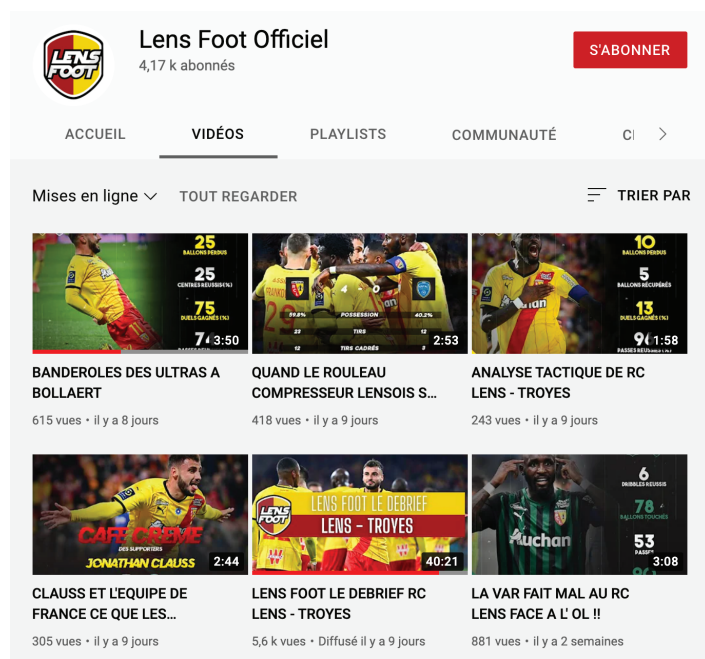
LENS FOOT

Lens Foot Officiel
4,17 k abonnés

S'ABONNER

ACCUEIL VIDÉOS PLAYLISTS COMMUNAUTÉ C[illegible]

Mises en ligne TOUT REGARDER TRIER PAR

25 BALLONS PERDUS
25 CENTRES REUSSIS (%)
75 DUELS GAGNÉS (%)
7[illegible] PASSES RÉ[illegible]
3:50
BANDEROLES DES ULTRAS A BOLLAERT
615 vues • il y a 8 jours

4 - 0
59.8% POSSESSION 40.2%
23 TIRS 12
12 TIRS CADRÉS 3
2:53
QUAND LE ROULEAU COMPRESSEUR LENSOIS S...
418 vues • il y a 9 jours

10 BALLONS PERDUS
5 BALLONS RÉCUPÉRÉS
13 DUELS GAGNÉS (%)
9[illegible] PASSES RÉUSSIES (%)
1:58
ANALYSE TACTIQUE DE RC LENS - TROYES
243 vues • il y a 9 jours

CAFE CREME
DES SUPPORTERS
JONATHAN CLAUSS
2:44
CLAUSS ET L'EQUIPE DE FRANCE CE QUE LES...
305 vues • il y a 9 jours

LENS FOOT
LENS FOOT LE DEBRIEF
LENS - TROYES
40:21
LENS FOOT LE DEBRIEF RC LENS - TROYES
5,6 k vues • Diffusé il y a 9 jours

6 DRIBBLES REUSSIS
78 BALLONS TOUCHÉS
53 PASSES
Auchan
3:08
LA VAR FAIT MAL AU RC LENS FACE A L' OL !!
881 vues • il y a 2 semaines